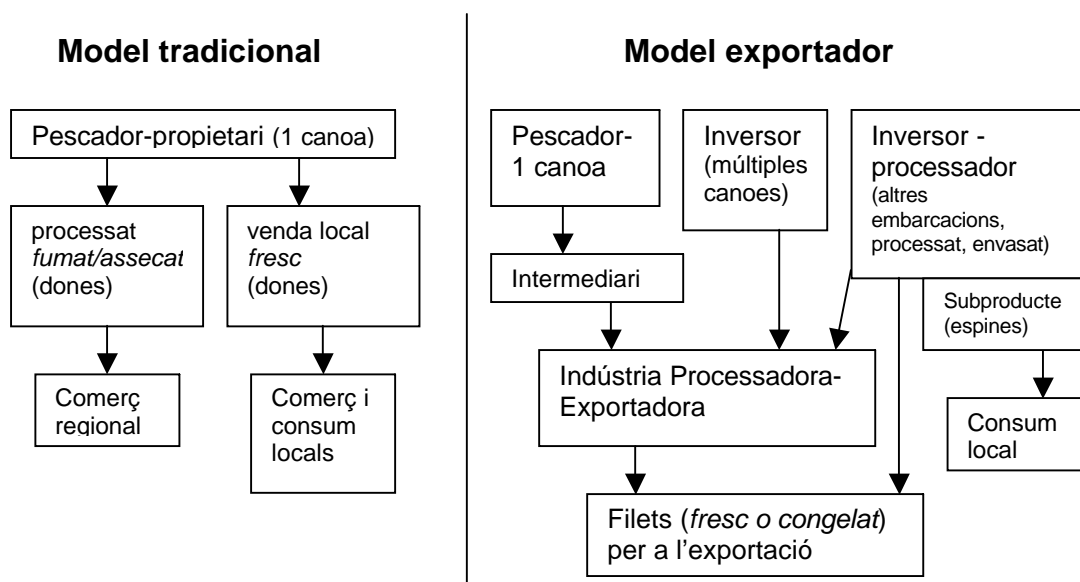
Model tradicional

Pescador-propietari (1 canoa)

processat
*fumat/assecat*
(dones)

venda local
*fresc*
(dones)

Comerç regional

Comerç i consum locals

Model exportador

Pescador-
1 canoa

Inversor
(múltiples canoes)

Inversor -
processador
(altres embarcacions, processat, envasat)

Intermediari

Subproducte
(espines)

Indústria Processadora-Exportadora

Consum local

Filets (*fresc o congelat*) per a l'exportació